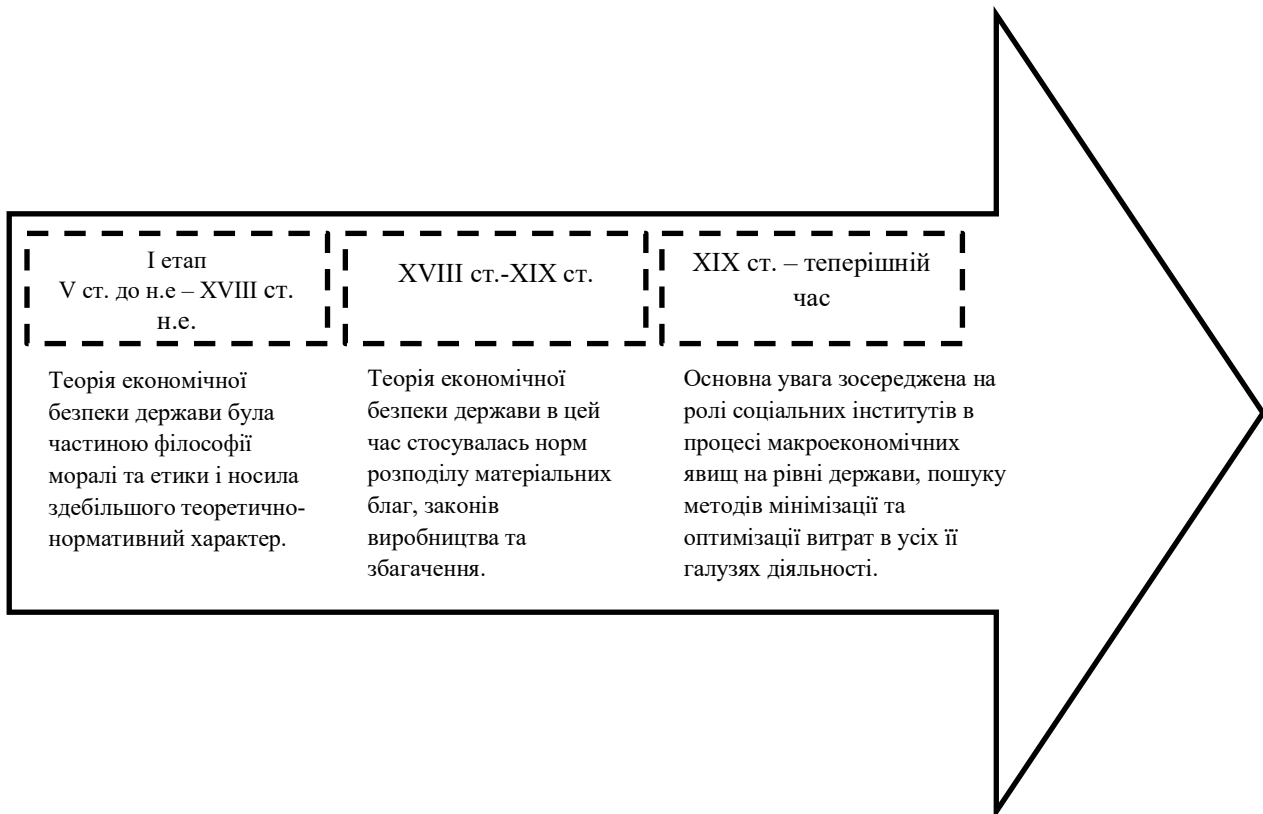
I етап
V ст. до н.е – XVIII ст. н.е.

XVIII ст.-XIX ст.

XIX ст. – теперішній час

Теорія економічної безпеки держави була частиною філософії моралі та етики і носила здебільшого теоретично-нормативний характер.

Теорія економічної безпеки держави в цей час стосувалась норм розподілу матеріальних благ, законів виробництва та збагачення.

Основна увага зосереджена на ролі соціальних інститутів в процесі макроекономічних явищ на рівні держави, пошуку методів мінімізації та оптимізації витрат в усіх її галузях діяльності.